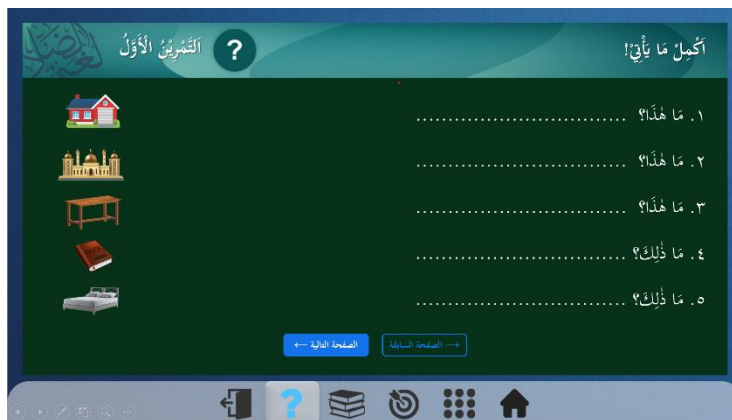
أَكْمِلْ مَا يَأْتِيْ!

اَلتَّمْرِيْنُ الْأَوَّلُ

?

١. مَا هٰذَا؟ ..............................

٢. مَا هٰذَا؟ ..............................

٣. مَا هٰذَا؟ ..............................

٤. مَا ذٰلِكَ؟ ..............................

٥. مَا ذٰلِكَ؟ ..............................

الصفحة السابقة ←

الصفحة التالية ←